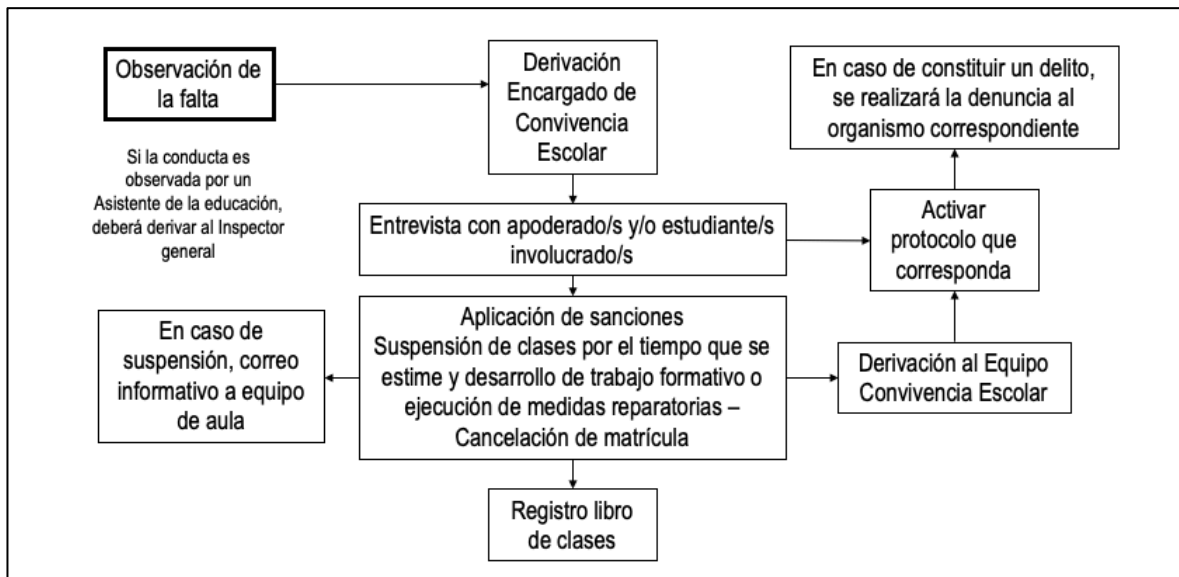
Observación de la falta

Si la conducta es observada por un Asistente de la educación, deberá derivar al Inspector general

Derivación Encargado de Convivencia Escolar

En caso de constituir un delito, se realizará la denuncia al organismo correspondiente

Entrevista con apoderado/s y/o estudiante/s involucrado/s

Activar protocolo que corresponda

Aplicación de sanciones
Suspensión de clases por el tiempo que se estime y desarrollo de trabajo formativo o ejecución de medidas reparatorias – Cancelación de matrícula

En caso de suspensión, correo informativo a equipo de aula

Derivación al Equipo Convivencia Escolar

Registro libro de clases